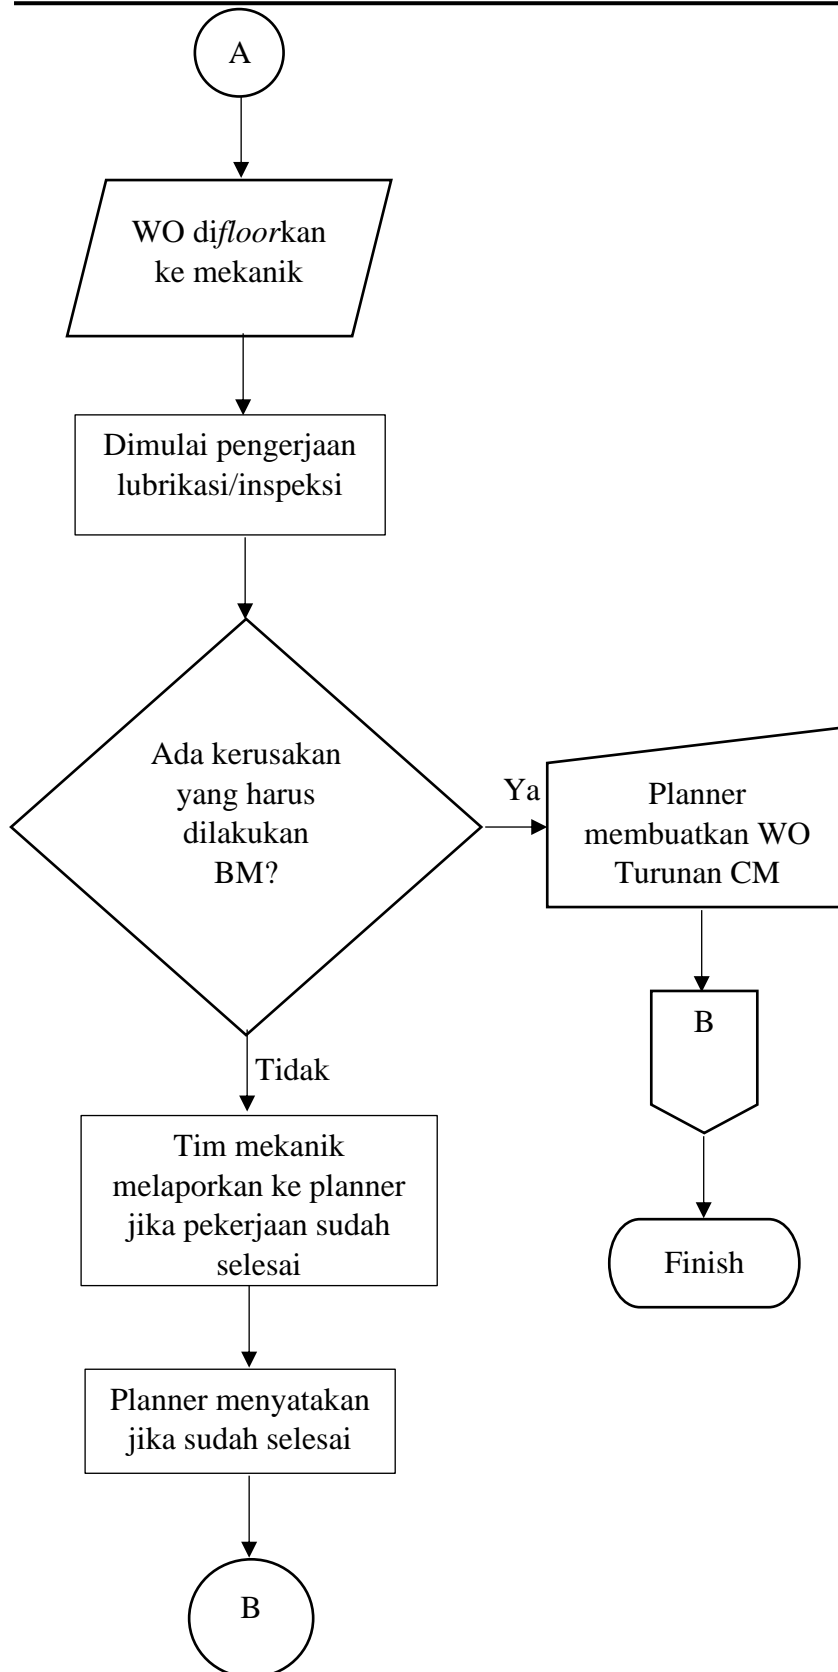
A

WO di*floor*kan ke mekanik

Dimulai pengerjaan lubrikasi/inspeksi

Ada kerusakan yang harus dilakukan BM?

Ya

Planner membuatkan WO Turunan CM

B

Finish

Tidak

Tim mekanik melaporkan ke planner jika pekerjaan sudah selesai

Planner menyatakan jika sudah selesai

B